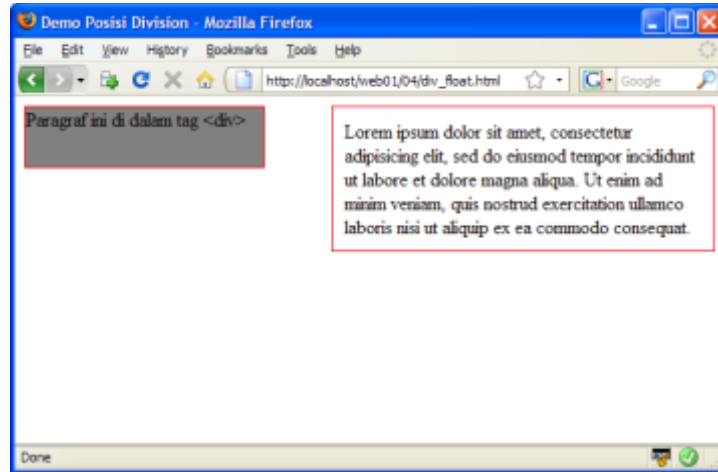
Demo Posisi Division - Mozilla Firefox

File Edit View History Bookmarks Tools Help

http://localhost/web01/04/div_float.html

Google

Paragraf ini di dalam tag <div>

Lorem ipsum dolor sit amet, consectetur adipisicing elit, sed do eiusmod tempor incididunt ut labore et dolore magna aliqua. Ut enim ad minim veniam, quis nostrud exercitation ullamco laboris nisi ut aliquip ex ea commodo consequat.

Done